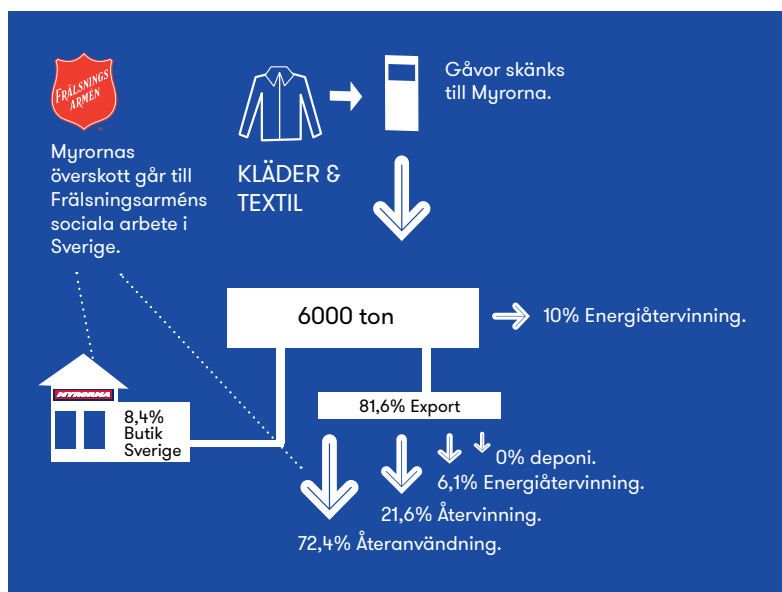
FRÄLSNINGSARMEN

Myrornas överskott går till Frälsningsarméns sociala arbete i Sverige.

KLÄDER & TEXTIL

Gåvor skänks till Myrorna.

6000 ton

10% Energiåtervinning.

MYRORNA

8,4% Butik Sverige

81,6% Export

0% deponi.

6,1% Energiåtervinning.

21,6% Återvinning.

72,4% Återanvändning.